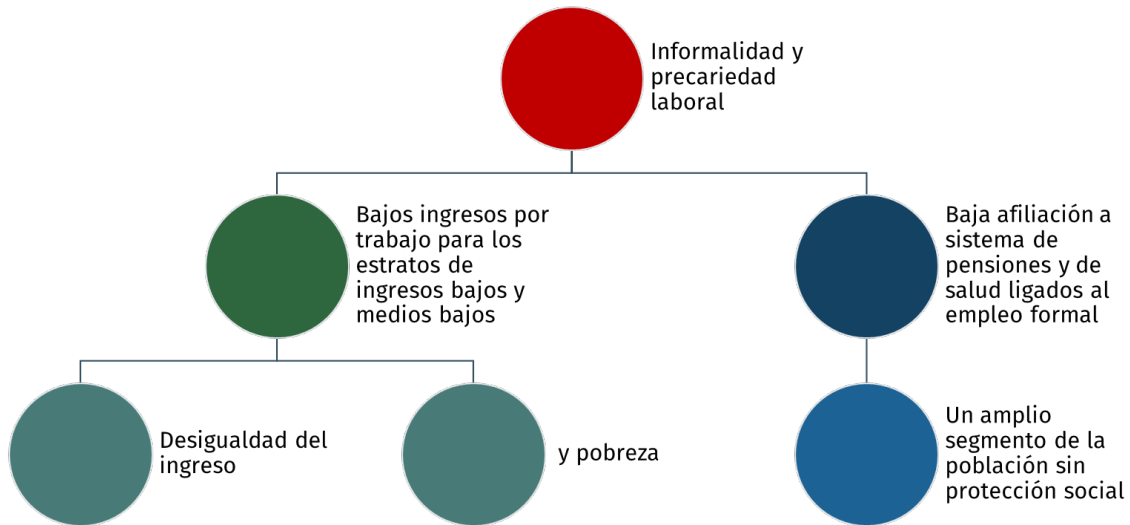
Informalidad y precariedad laboral

Bajos ingresos por trabajo para los estratos de ingresos bajos y medios bajos

Baja afiliación a sistema de pensiones y de salud ligados al empleo formal

Desigualdad del ingreso

y pobreza

Un amplio segmento de la población sin protección social